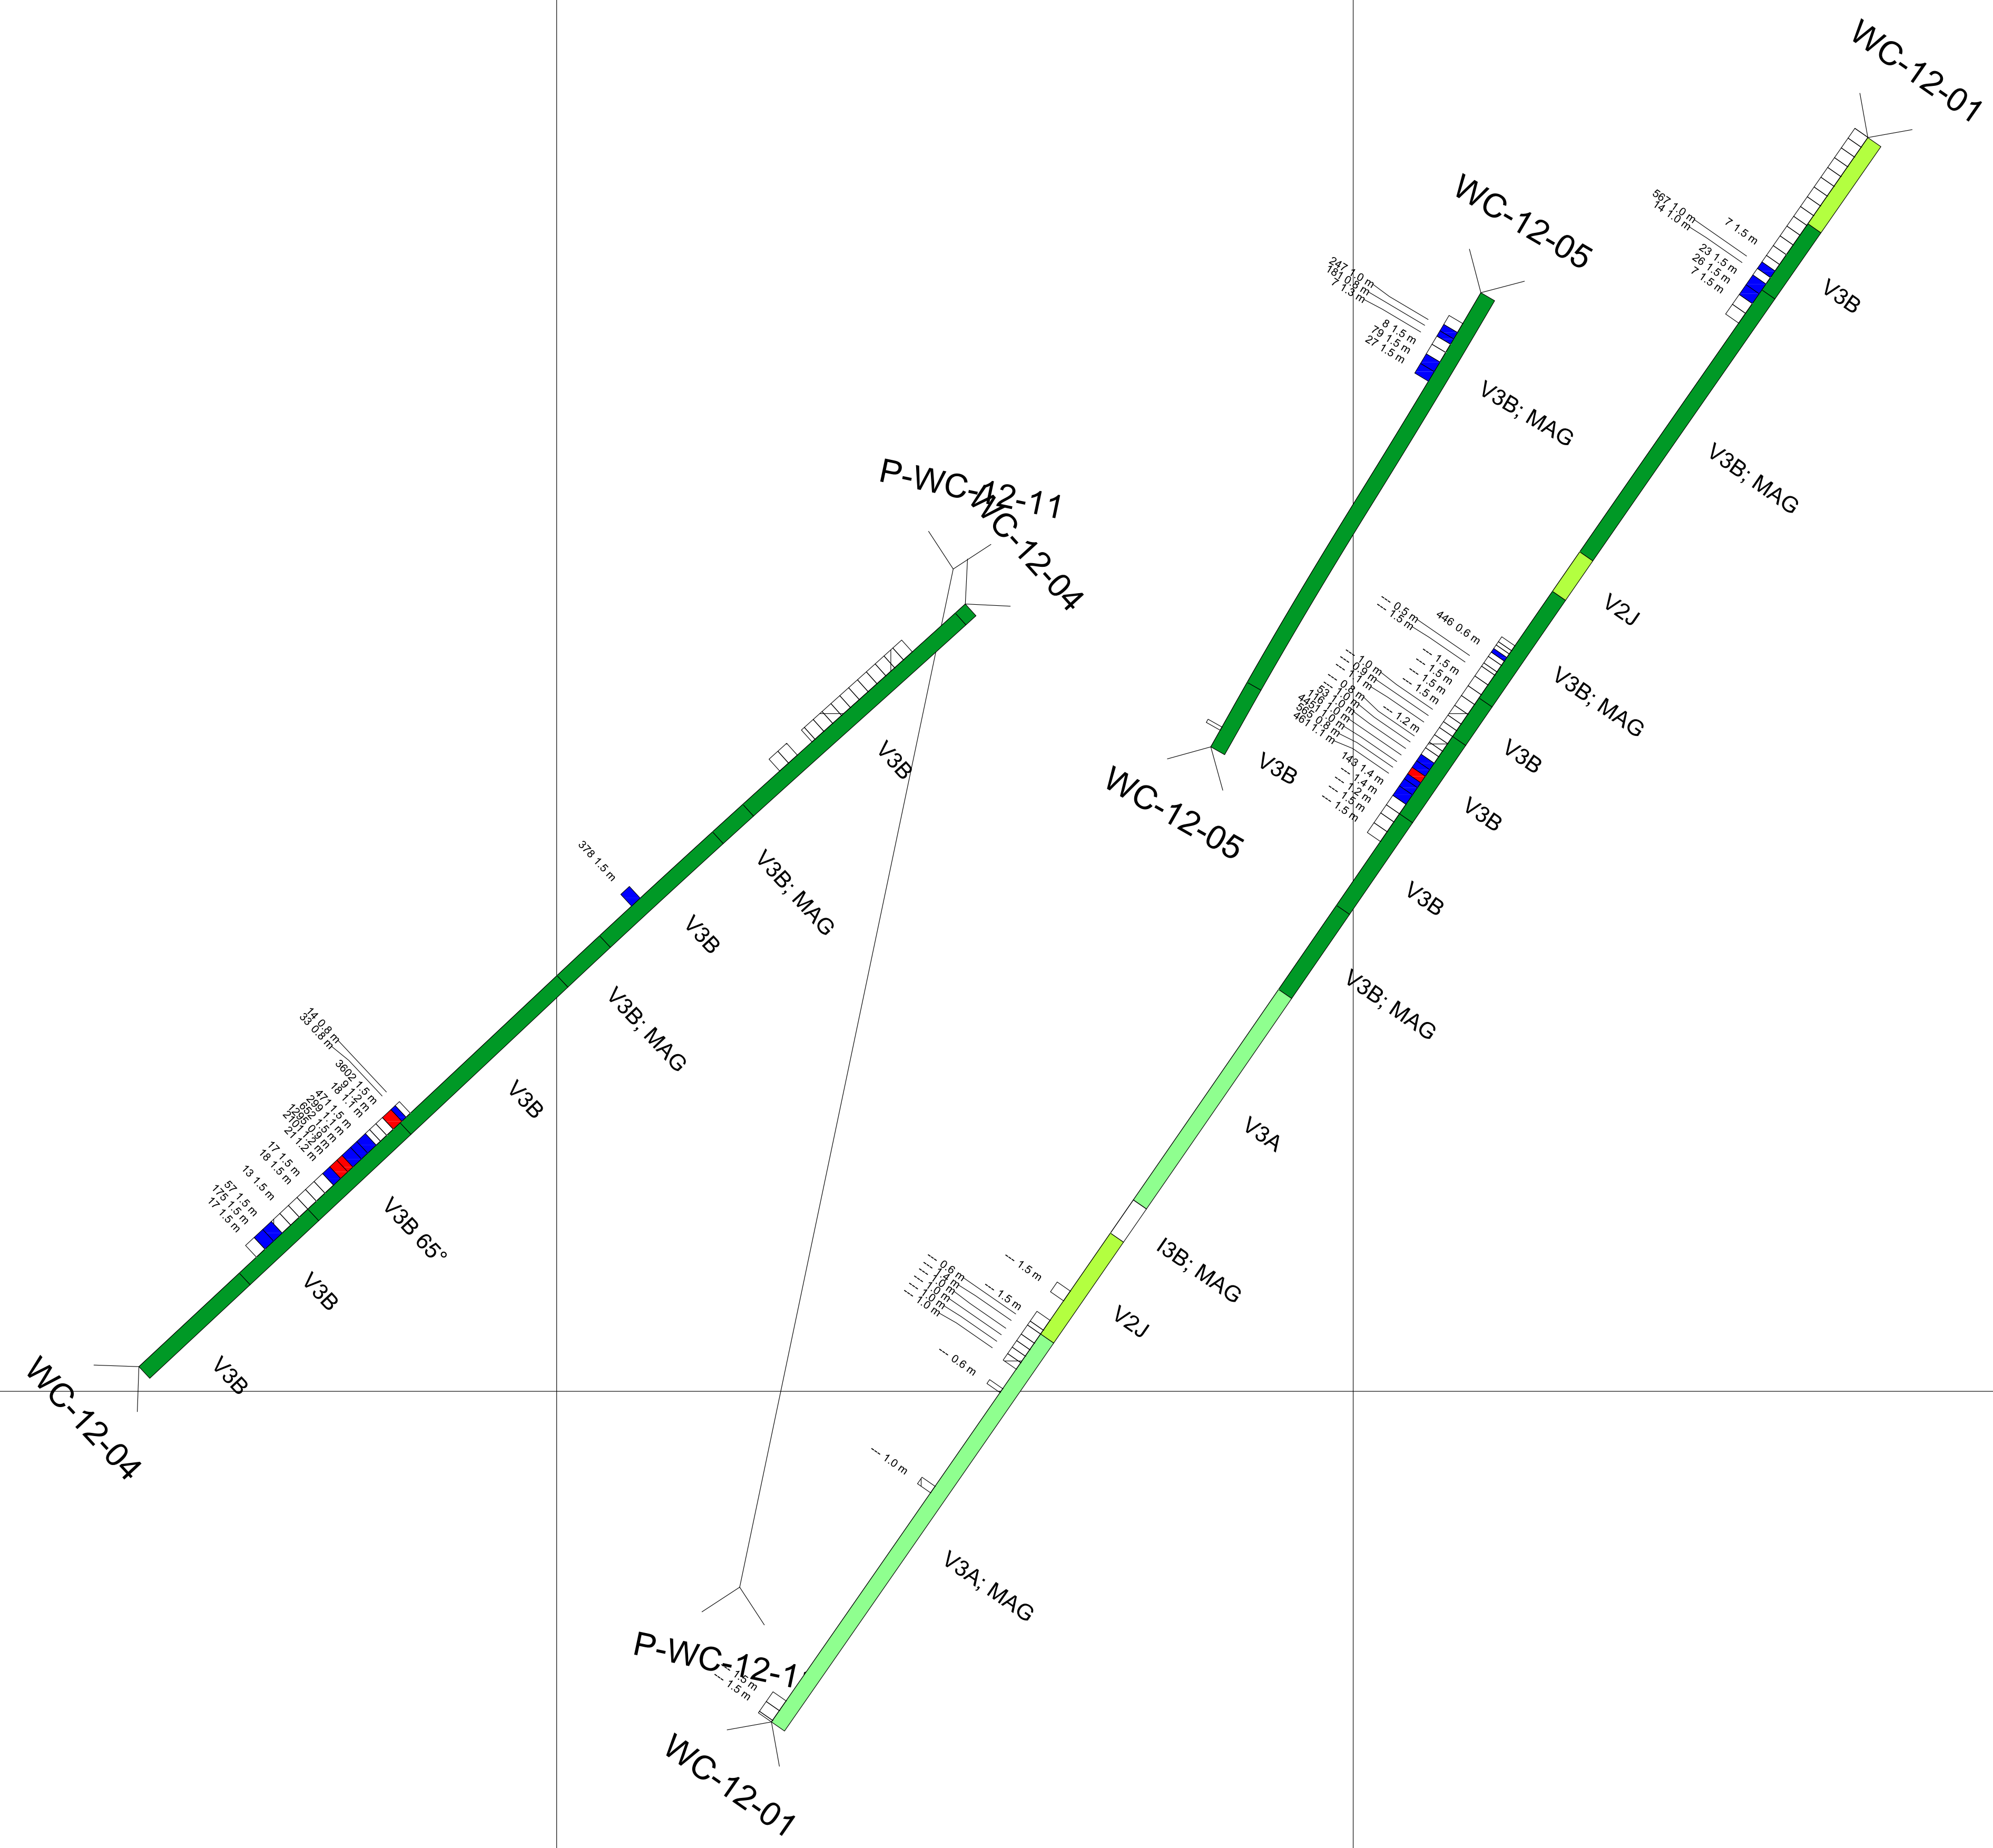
WC-12-01

567 1.0 m
14 1.0 m
7 1.5 m
23 1.5 m
26 1.5 m
7 1.5 m

V3B

WC-12-05

247 1.0 m
181 0.8 m
7 1.3 m
8 1.5 m
79 1.5 m
27 1.5 m

V3B; MAG

V3B; MAG

P-WC-12-11
WC-12-04

V2J

-- 0.5 m
-- 1.5 m
446 0.6 m
-- 1.5 m
-- 1.5 m
-- 1.5 m
-- 1.5 m
-- 1.0 m
-- 0.9 m
-- 1.1 m
-- 0.8 m
41 1.5 m
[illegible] 1.0 m
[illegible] 1.0 m
595 1.0 m
461 0.8 m
1.1 m
-- 1.2 m
143 1.4 m
-- 1.4 m
-- 1.2 m
-- 1.5 m
-- 1.5 m
-- 1.5 m

V3B; MAG

V3B

V3B

V3B

WC-12-05

V3B

378 1.5 m

V3B; MAG

V3B

V3B; MAG

V3B; MAG

14 0.8 m
33 0.8 m
3602 1.5 m
18 1.2 m
471 1.1 m
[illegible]
17 1.5 m
18 1.5 m
13 1.5 m
57 1.5 m
175 1.5 m
17 1.5 m

V3B

V3A

V3B 65°

I3B; MAG

-- 1.5 m
-- 1.5 m
-- 0.6 m
-- 1.4 m
-- 1.0 m
-- 1.0 m
-- 1.0 m
-- 1.0 m

V3B

V2J

-- 0.6 m

V3B

WC-12-04

-- 1.0 m

V3A; MAG

P-WC-12-1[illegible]
-- 1.5 m
-- 1.5 m

WC-12-01